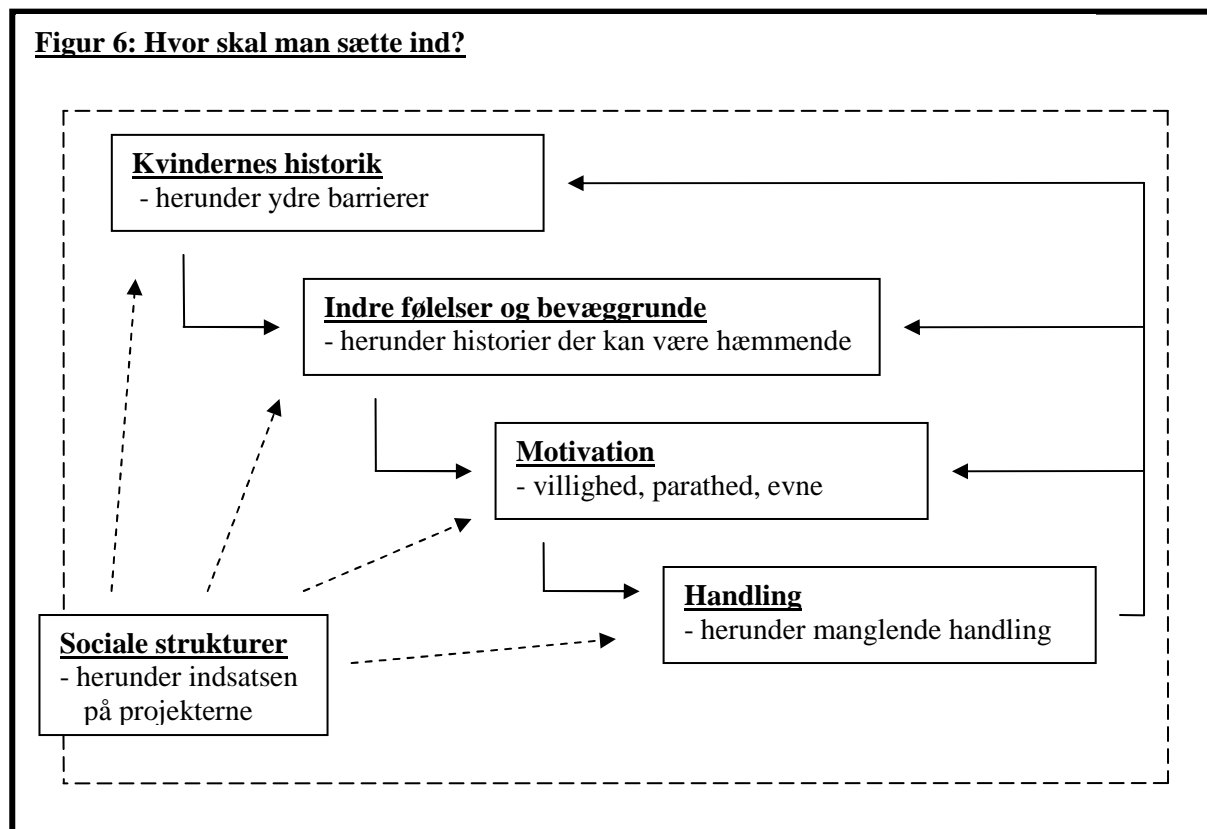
Figur 6: Hvor skal man sætte ind?

Kvindernes historik
- herunder ydre barrierer

Indre følelser og bevæggrunde
- herunder historier der kan være hæmmende

Motivation
- villighed, parathed, evne

Handling
- herunder manglende handling

Sociale strukturer
- herunder indsatsen på projekterne